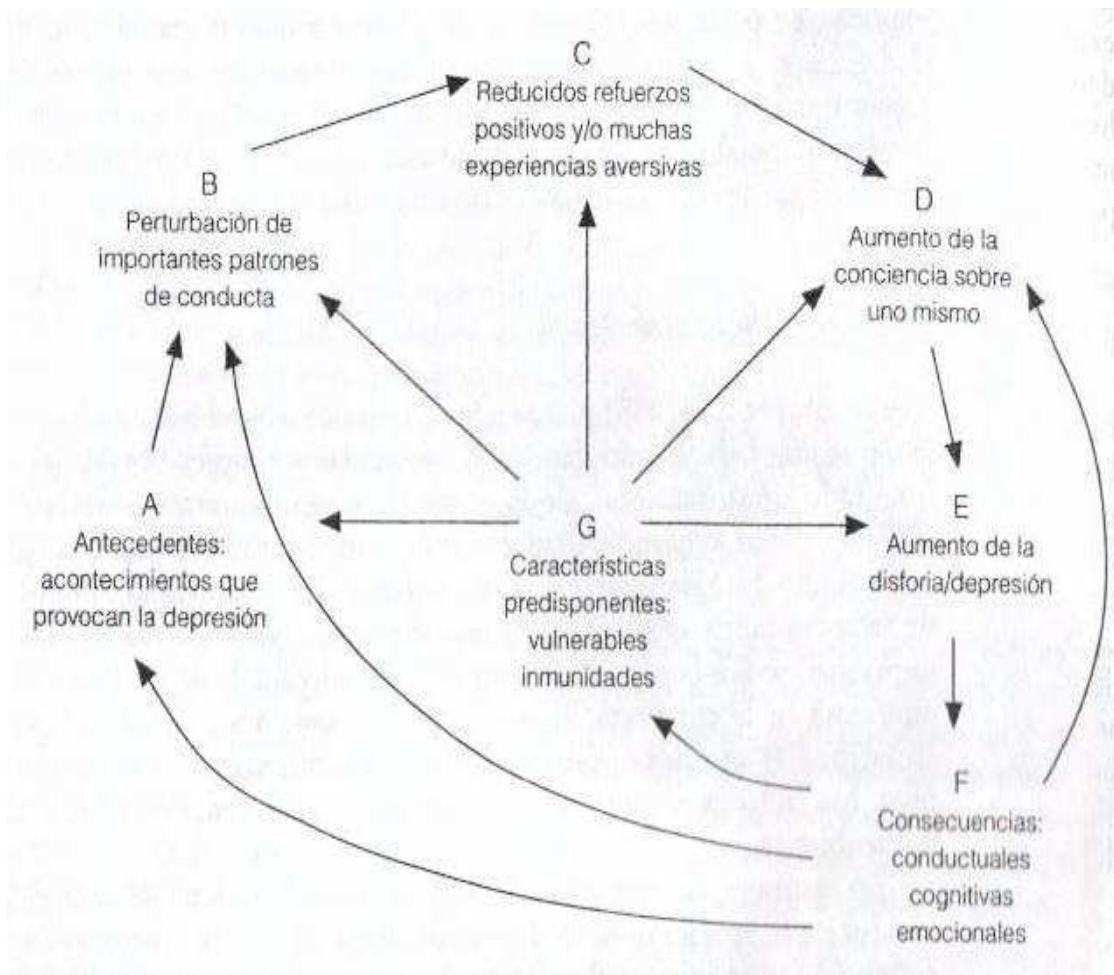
C
Reducidos refuerzos positivos y/o muchas experiencias aversivas

B
Perturbación de importantes patrones de conducta

D
Aumento de la conciencia sobre uno mismo

A
Antecedentes: acontecimientos que provocan la depresión

G
Características predisponentes: vulnerables inmunidades

E
Aumento de la disforia/depresión

F
Consecuencias: conductuales cognitivas emocionales